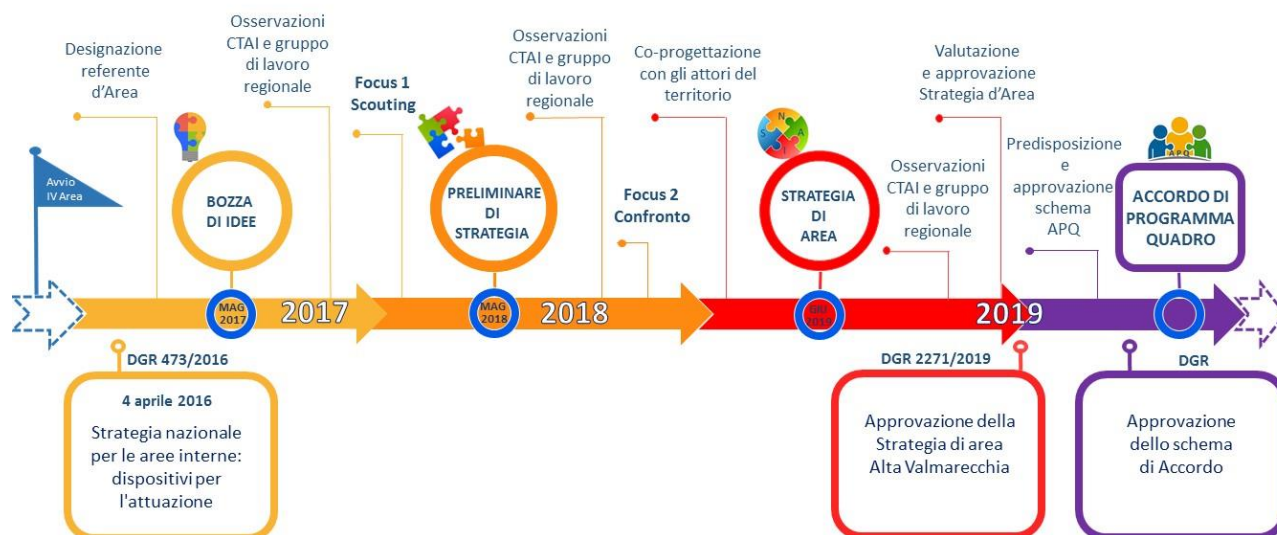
Designazione referente d'Area

Osservazioni CTAI e gruppo di lavoro regionale

Focus 1 Scouting

Osservazioni CTAI e gruppo di lavoro regionale

Co-progettazione con gli attori del territorio

Valutazione e approvazione Strategia d'Area

Avvio IV Area

BOZZA DI IDEE

PRELIMINARE DI STRATEGIA

Focus 2 Confronto

STRATEGIA DI AREA

Osservazioni CTAI e gruppo di lavoro regionale

Predisposizione e approvazione schema APQ

APQ

ACCORDO DI PROGRAMMA QUADRO

MAG 2017

2017

MAG 2018

2018

GIU 2019

2019

DGR 473/2016

4 aprile 2016

Strategia nazionale per le aree interne: dispositivi per l'attuazione

DGR 2271/2019

Approvazione della Strategia di area Alta Valmarecchia

DGR

Approvazione dello schema di Accordo